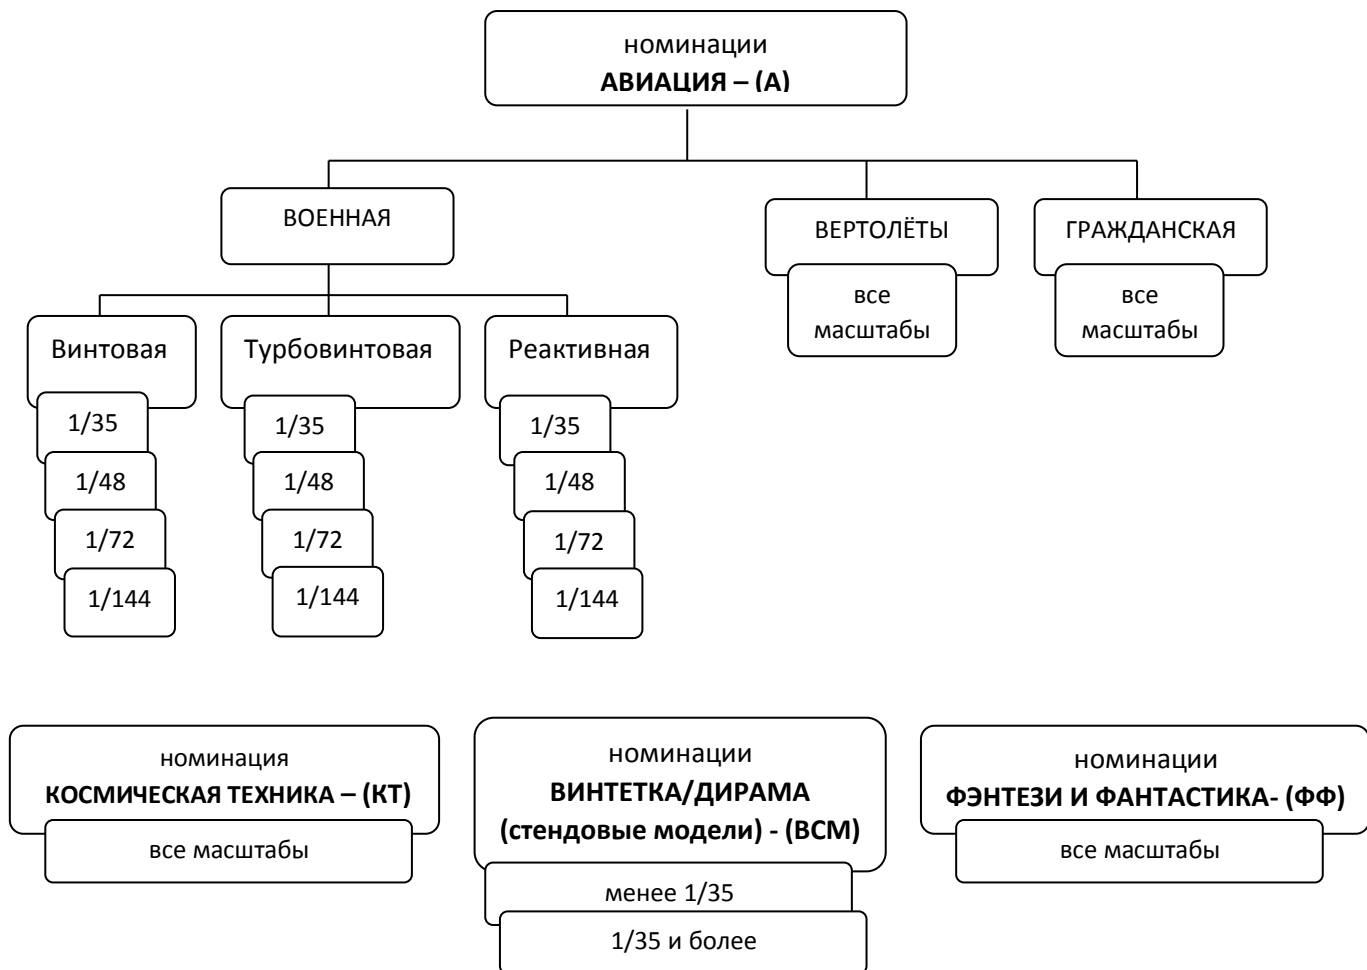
номинации
**АВИАЦИЯ – (А)**

ВОЕННАЯ

ВЕРТОЛЁТЫ

все масштабы

ГРАЖДАНСКАЯ

все масштабы

Винтовая

1/35

1/48

1/72

1/144

Турбовинтовая

1/35

1/48

1/72

1/144

Реактивная

1/35

1/48

1/72

1/144

номинация
**КОСМИЧЕСКАЯ ТЕХНИКА – (КТ)**

все масштабы

номинации
**ВИНТЕТКА/ДИРАМА (стендовые модели) - (ВСМ)**

менее 1/35

1/35 и более

номинации
**ФЭНТЕЗИ И ФАНТАСТИКА- (ФФ)**

все масштабы